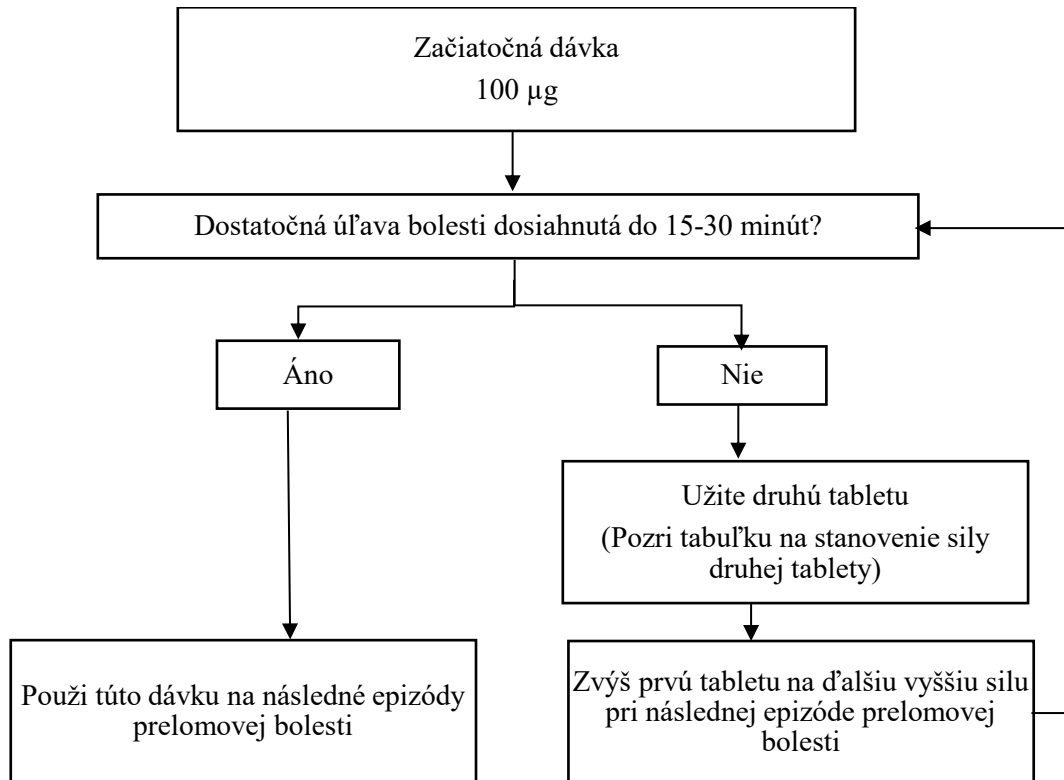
Začiatočná dávka
100 µg

Dostatočná úľava bolesti dosiahnutá do 15-30 minút?

Áno

Nie

Užite druhú tabletu
(Pozri tabuľku na stanovenie sily druhej tablety)

Použi túto dávku na následné epizódy prelomovej bolesti

Zvýš prvú tabletu na ďalšiu vyššiu silu pri následnej epizóde prelomovej bolesti